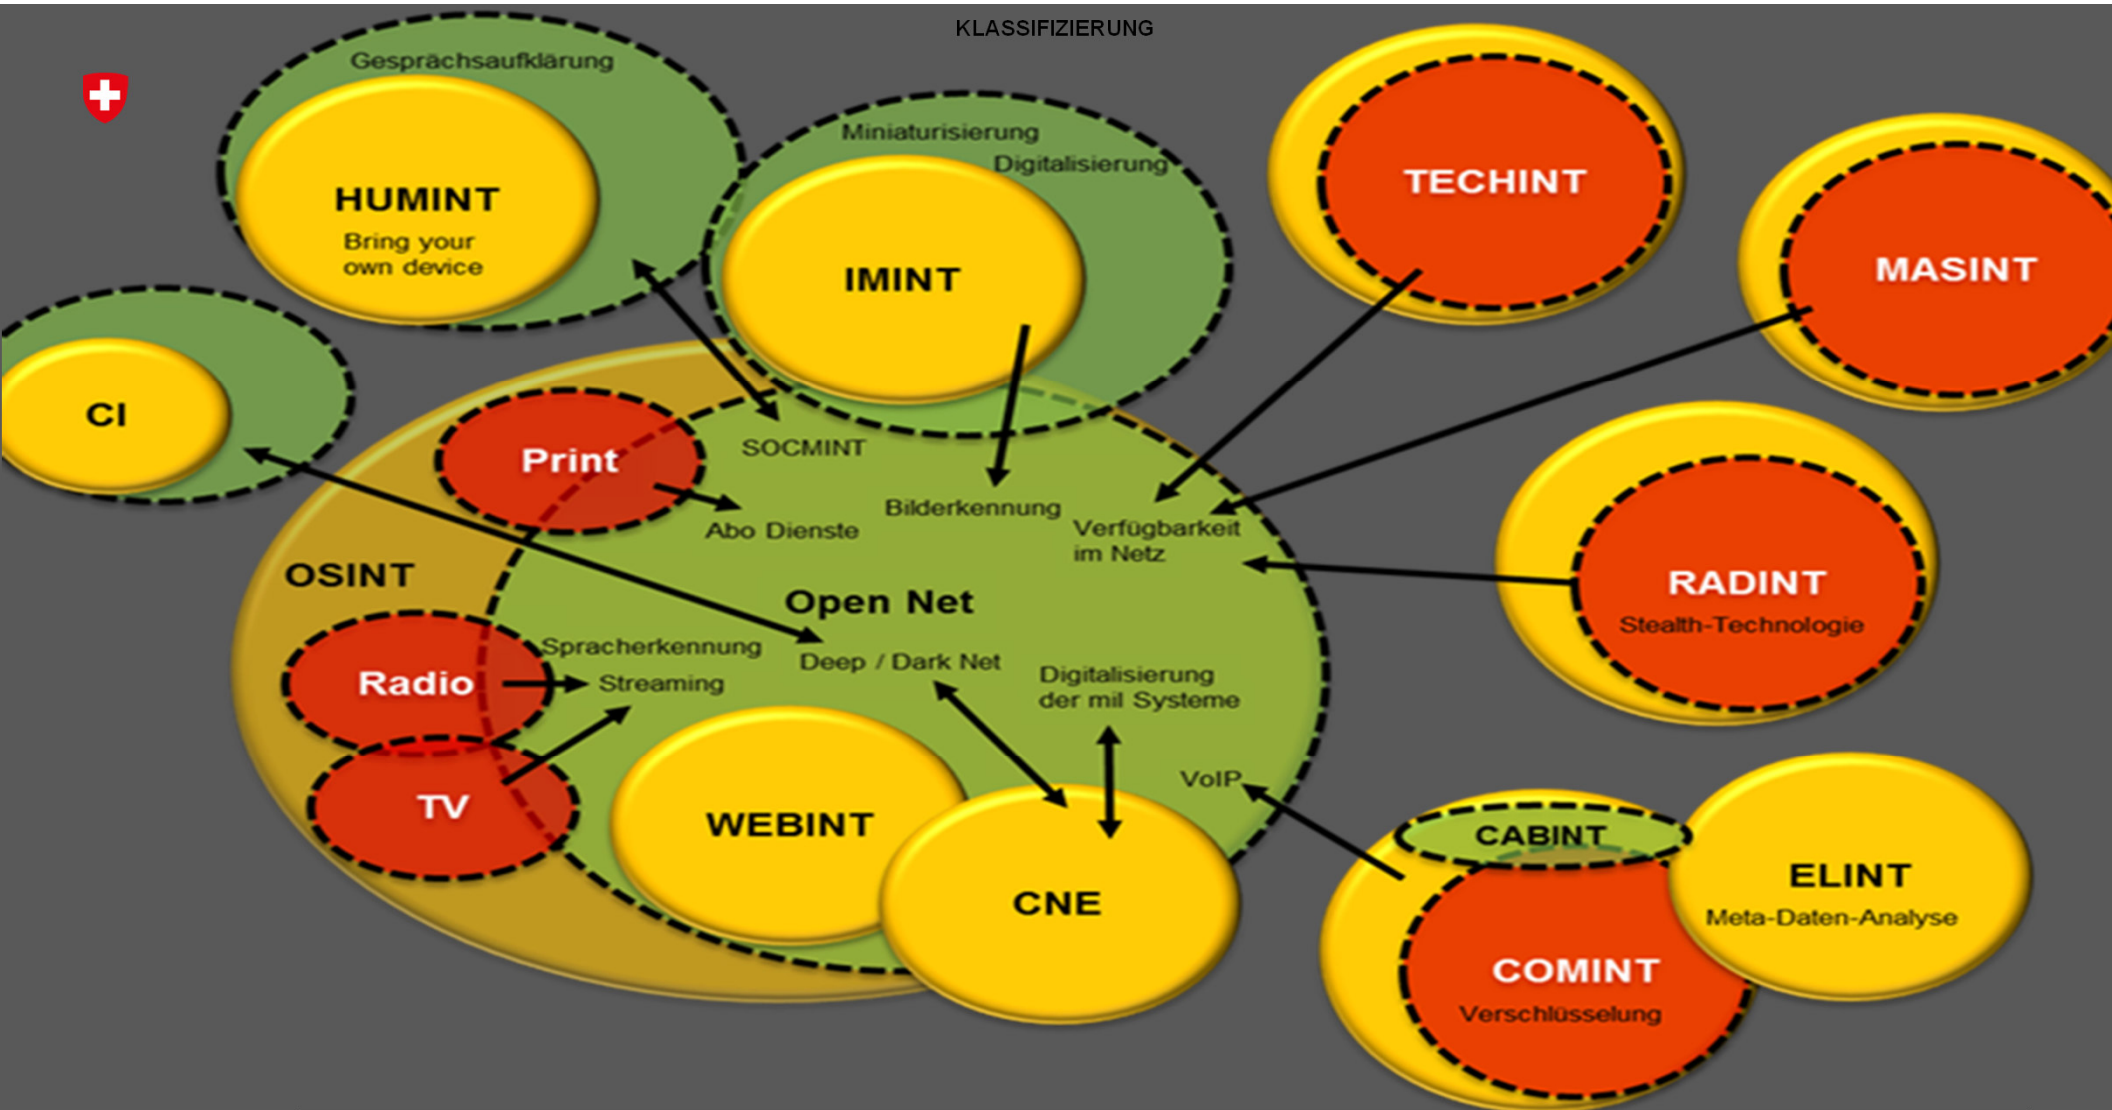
KLASSIFIZIERUNG

Gesprächsaufklärung

HUMINT
Bring your own device

Miniaturisierung
Digitalisierung

IMINT

TECHINT

MASINT

CI

Print

SOCMINT

Abo Dienste

Bilderkennung

Verfügbarkeit im Netz

RADINT
Stealth-Technologie

OSINT

Open Net

Radio

Spracherkennung

Streaming

Deep / Dark Net

Digitalisierung der mil Systeme

TV

WEBINT

VoIP

CNE

CABINT

ELINT
Meta-Daten-Analyse

COMINT
Verschlüsselung